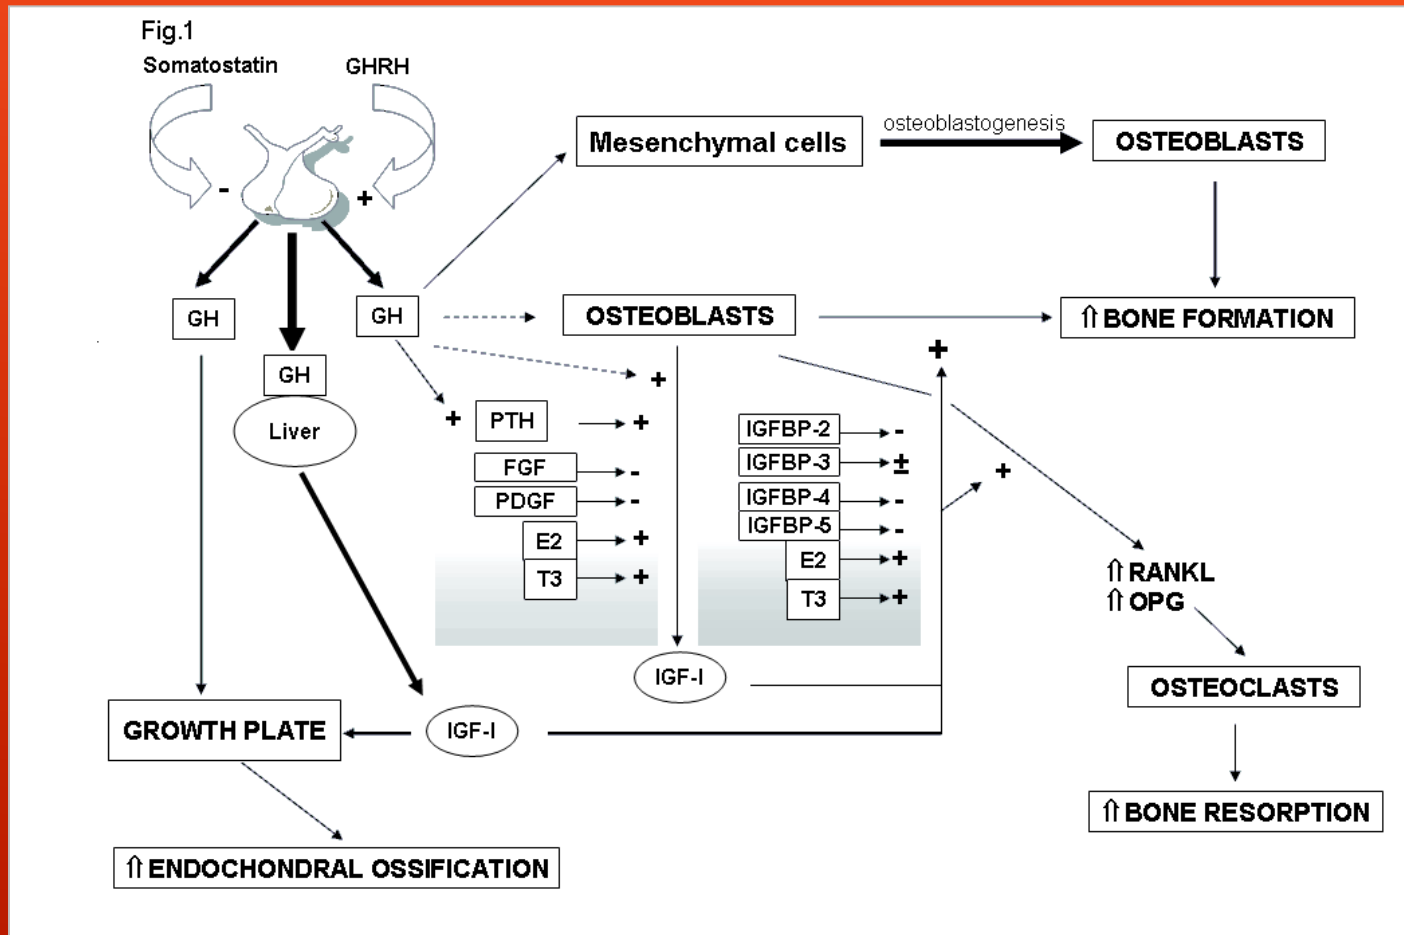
Fig.1

Somatostatin GHRH

- +

GH GH GH

Liver

Mesenchymal cells osteoblastogenesis OSTEOBLASTS

OSTEOBLASTS ⇑ BONE FORMATION

+ +

+ PTH +

FGF -

PDGF -

E2 +

T3 +

IGFBP-2 -

IGFBP-3 ±

IGFBP-4 -

IGFBP-5 -

E2 +

T3 +

+

⇑ RANKL
⇑ OPG

OSTEOCLASTS

⇑ BONE RESORPTION

IGF-I

GROWTH PLATE IGF-I

⇑ ENDOCHONDRAL OSSIFICATION